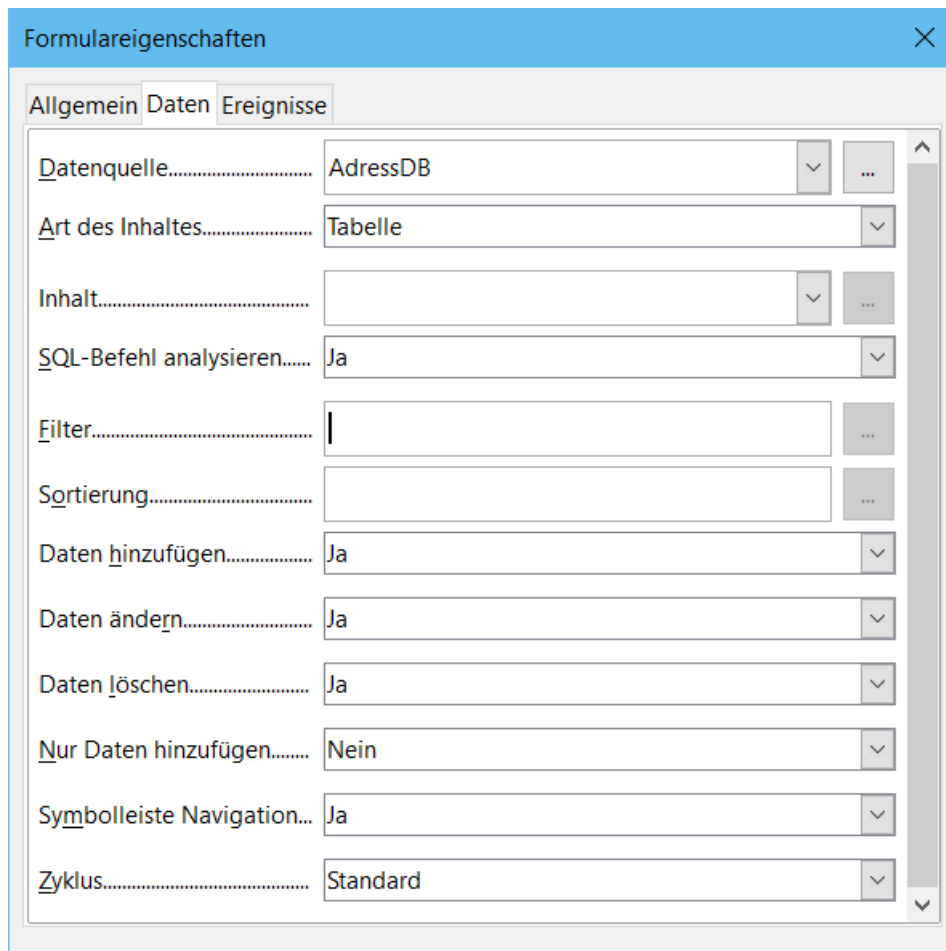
Formulareigenschaften

Allgemein Daten Ereignisse

Datenquelle............................ AdressDB ...

Art des Inhaltes...................... Tabelle

Inhalt...................................... ...

SQL-Befehl analysieren...... Ja

Filter....................................... ...

Sortierung............................... ...

Daten hinzufügen.................. Ja

Daten ändern......................... Ja

Daten löschen........................ Ja

Nur Daten hinzufügen........ Nein

Symbolleiste Navigation... Ja

Zyklus..................................... Standard